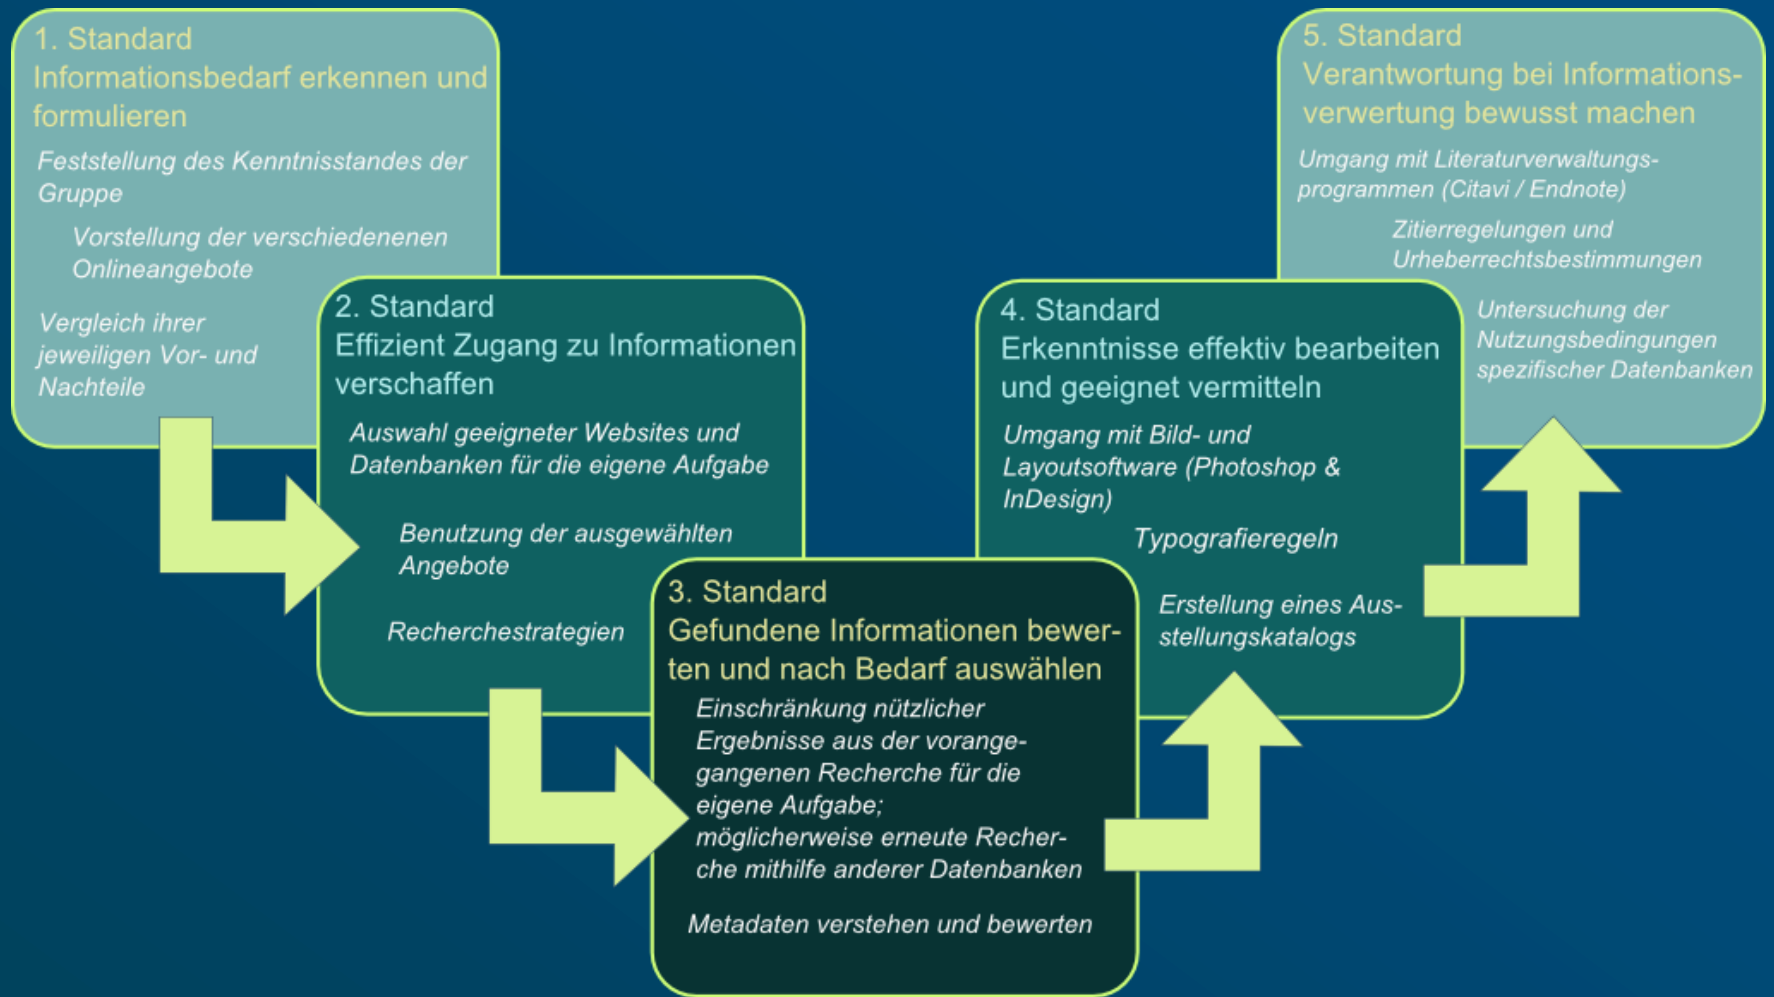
1. Standard
Informationsbedarf erkennen und formulieren

Feststellung des Kenntnisstandes der Gruppe

Vorstellung der verschiedenenen Onlineangebote

Vergleich ihrer jeweiligen Vor- und Nachteile

2. Standard
Effizient Zugang zu Informationen verschaffen

Auswahl geeigneter Websites und Datenbanken für die eigene Aufgabe

Benutzung der ausgewählten Angebote

Recherchestrategien

3. Standard
Gefundene Informationen bewerten und nach Bedarf auswählen

Einschränkung nützlicher Ergebnisse aus der vorangegangenen Recherche für die eigene Aufgabe; möglicherweise erneute Recherche mithilfe anderer Datenbanken

Metadaten verstehen und bewerten

4. Standard
Erkenntnisse effektiv bearbeiten und geeignet vermitteln

Umgang mit Bild- und Layoutsoftware (Photoshop & InDesign)

Typografieregeln

Erstellung eines Ausstellungskatalogs

5. Standard
Verantwortung bei Informationsverwertung bewusst machen

Umgang mit Literaturverwaltungsprogrammen (Citavi / Endnote)

Zitierregelungen und Urheberrechtsbestimmungen

Untersuchung der Nutzungsbedingungen spezifischer Datenbanken